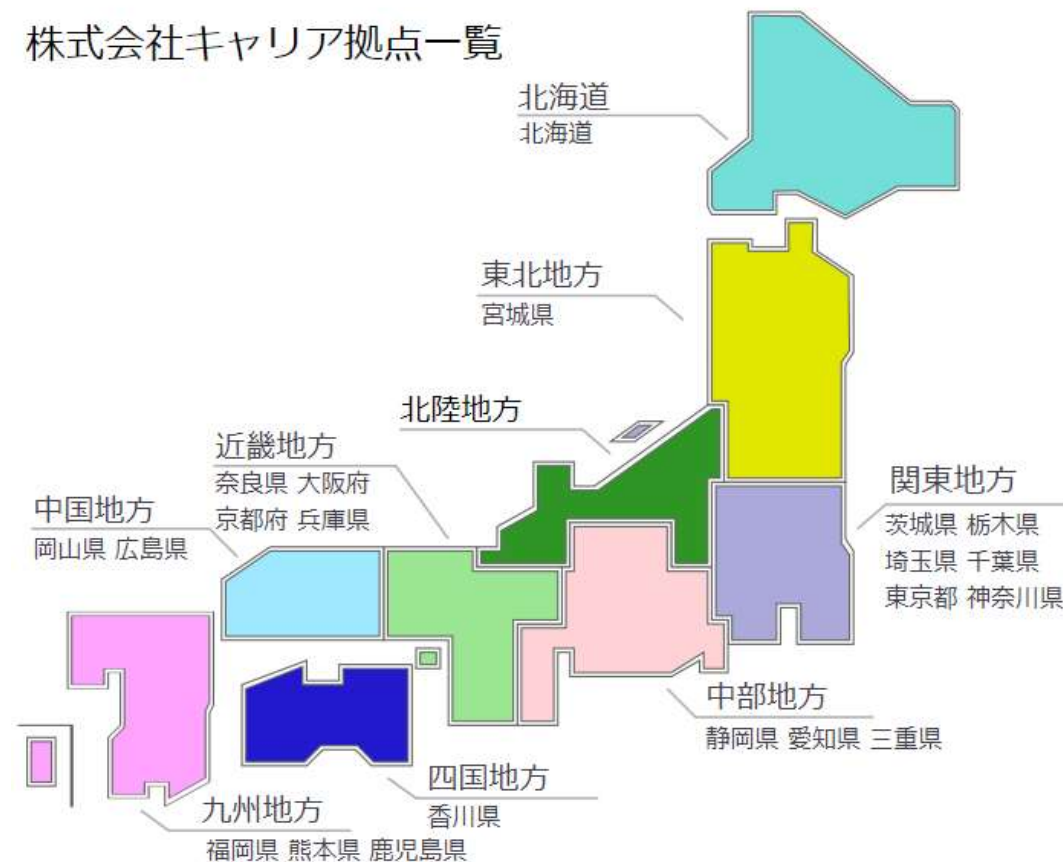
株式会社キャリア拠点一覧

北海道
北海道

東北地方
宮城県

北陸地方

近畿地方
奈良県 大阪府
京都府 兵庫県

中国地方
岡山県 広島県

関東地方
茨城県 栃木県
埼玉県 千葉県
東京都 神奈川県

中部地方
静岡県 愛知県 三重県

四国地方
香川県

九州地方
福岡県 熊本県 鹿児島県